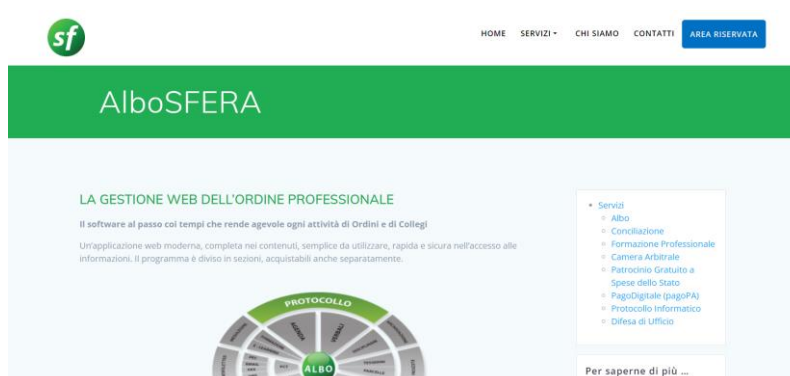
sf

HOME SERVIZI CHI SIAMO CONTATTI AREA RISERVATA

AlboSFERA

LA GESTIONE WEB DELL'ORDINE PROFESSIONALE

Il software al passo coi tempi che rende agevole ogni attività di Ordini e di Collegi

Un'applicazione web moderna, completa nei contenuti, semplice da utilizzare, rapida e sicura nell'accesso alle informazioni. Il programma è diviso in sezioni, acquistabili anche separatamente.

PROTOCOLLO

ALBO

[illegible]

- Servizi
  - Albo
  - Conciliazione
  - Formazione Professionale
  - Camera Arbitrale
  - Patrocinio Gratuito a Spese dello Stato
  - PagoDigitale (pagoPA)
  - Protocollo Informatico
  - Difesa di Ufficio

Per saperne di più ...